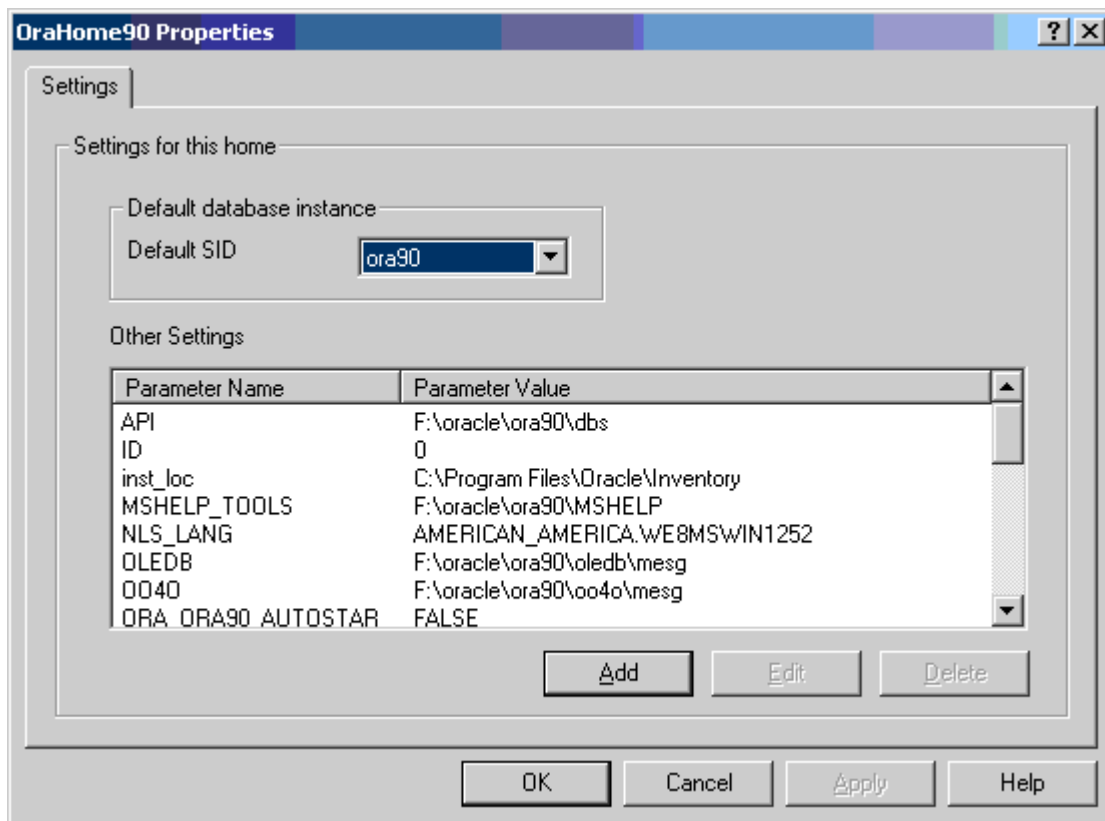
OraHome90 Properties

?

Settings

Settings for this home

Default database instance

Default SID

ora90

Other Settings

| Parameter Name | Parameter Value |
|---|---|
| API | F:\oracle\ora90\dbs |
| ID | 0 |
| inst_loc | C:\Program Files\Oracle\Inventory |
| MSHELP_TOOLS | F:\oracle\ora90\MSHELP |
| NLS_LANG | AMERICAN_AMERICA.WE8MSWIN1252 |
| OLEDB | F:\oracle\ora90\oledb\mesg |
| OO4O | F:\oracle\ora90\oo4o\mesg |
| ORA_ORA90_AUTOSTAR | FALSE |

Add

Edit

Delete

OK

Cancel

Apply

Help